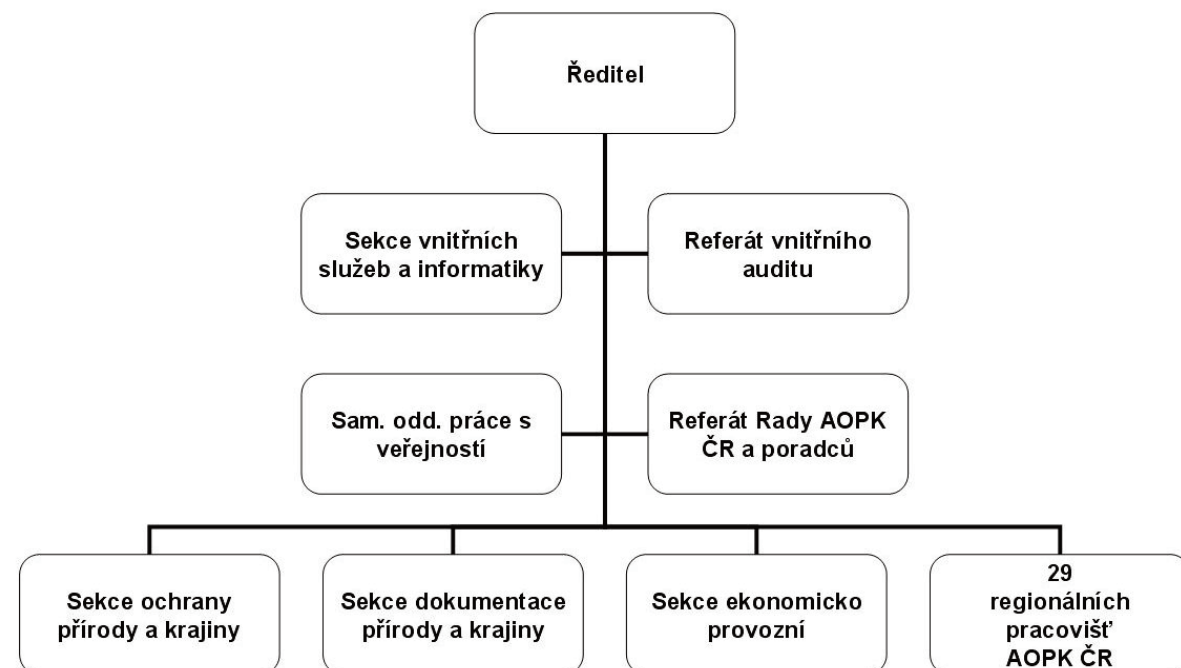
Ředitel

Sekce vnitřních služeb a informatiky

Referát vnitřního auditu

Sam. odd. práce s veřejností

Referát Rady AOPK ČR a poradců

Sekce ochrany přírody a krajiny

Sekce dokumentace přírody a krajiny

Sekce ekonomicko provozní

29 regionálních pracovišť AOPK ČR